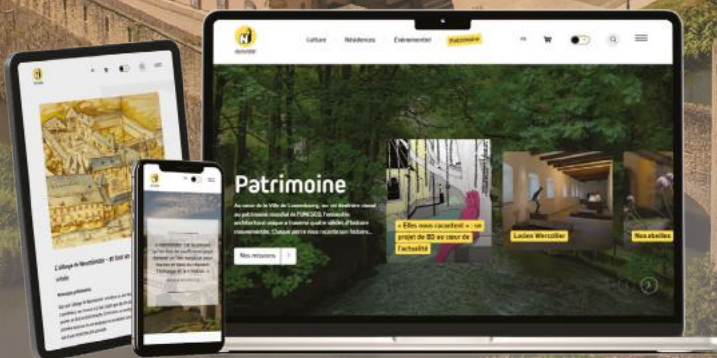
Neimënster

Culture Résidences Événementiel Patrimoine

FR

Patrimoine

Au cœur de la Ville de Luxembourg, sur un itinéraire classé au patrimoine mondial de l'UNESCO, l'ensemble architectural unique a traversé quatre siècles d'histoire mouvementée. Chaque pierre nous raconte ses histoires...

Nos missions

« Elles nous racontent » : un projet de BD au cœur de l'actualité

Lucien Wercollier

Nos abeilles

Neimënster

L'Abbaye de Neumünster – et tout son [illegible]

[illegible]

Neimënster

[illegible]